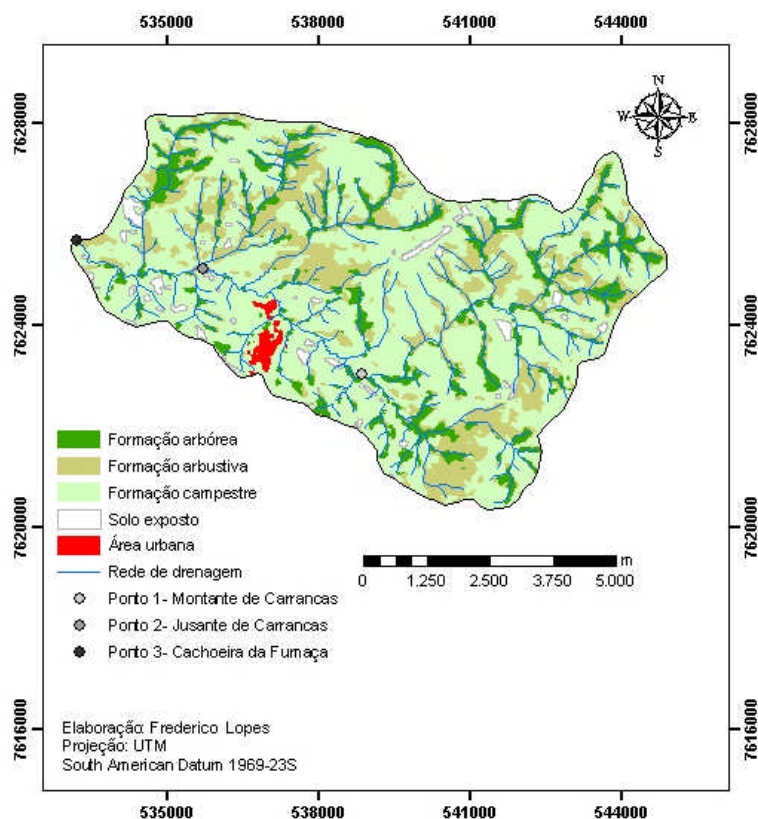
535000 538000 541000 544000

7628000
7624000
7620000
7616000

N
W E
S

7628000
7624000
7620000
7616000

Formação arbórea
Formação arbustiva
Formação campestre
Solo exposto
Área urbana
Rede de drenagem
Ponto 1- Montante de Carrancas
Ponto 2- Jusante de Carrancas
Ponto 3- Cachoeira da Fumaça

m
0 1.250 2.500 3.750 5.000

Elaboração: Frederico Lopes
Projeção: UTM
South American Datum 1969-23S

535000 538000 541000 544000